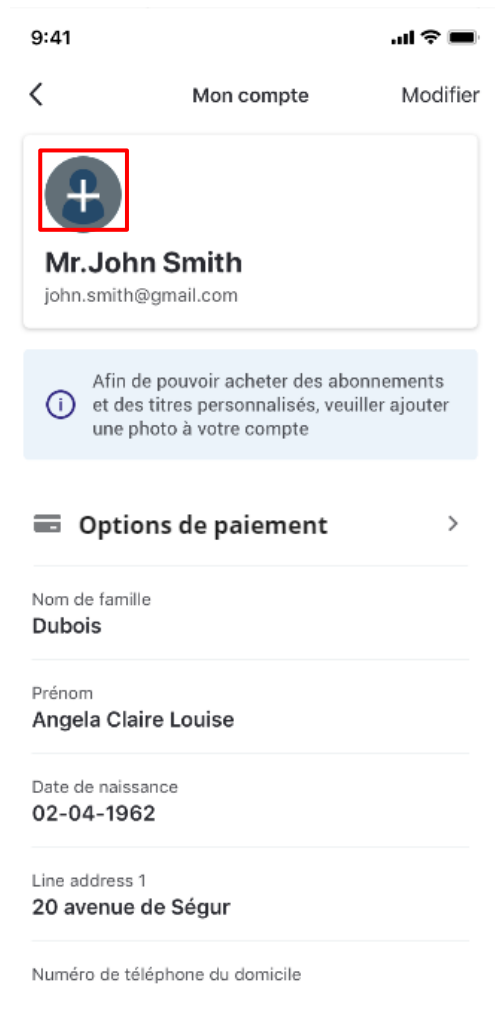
9:41

Mon compte

Modifier

Mr.John Smith

john.smith@gmail.com

Afin de pouvoir acheter des abonnements et des titres personnalisés, veuiller ajouter une photo à votre compte

Options de paiement

Nom de famille
Dubois

Prénom
Angela Claire Louise

Date de naissance
02-04-1962

Line address 1
20 avenue de Ségur

Numéro de téléphone du domicile